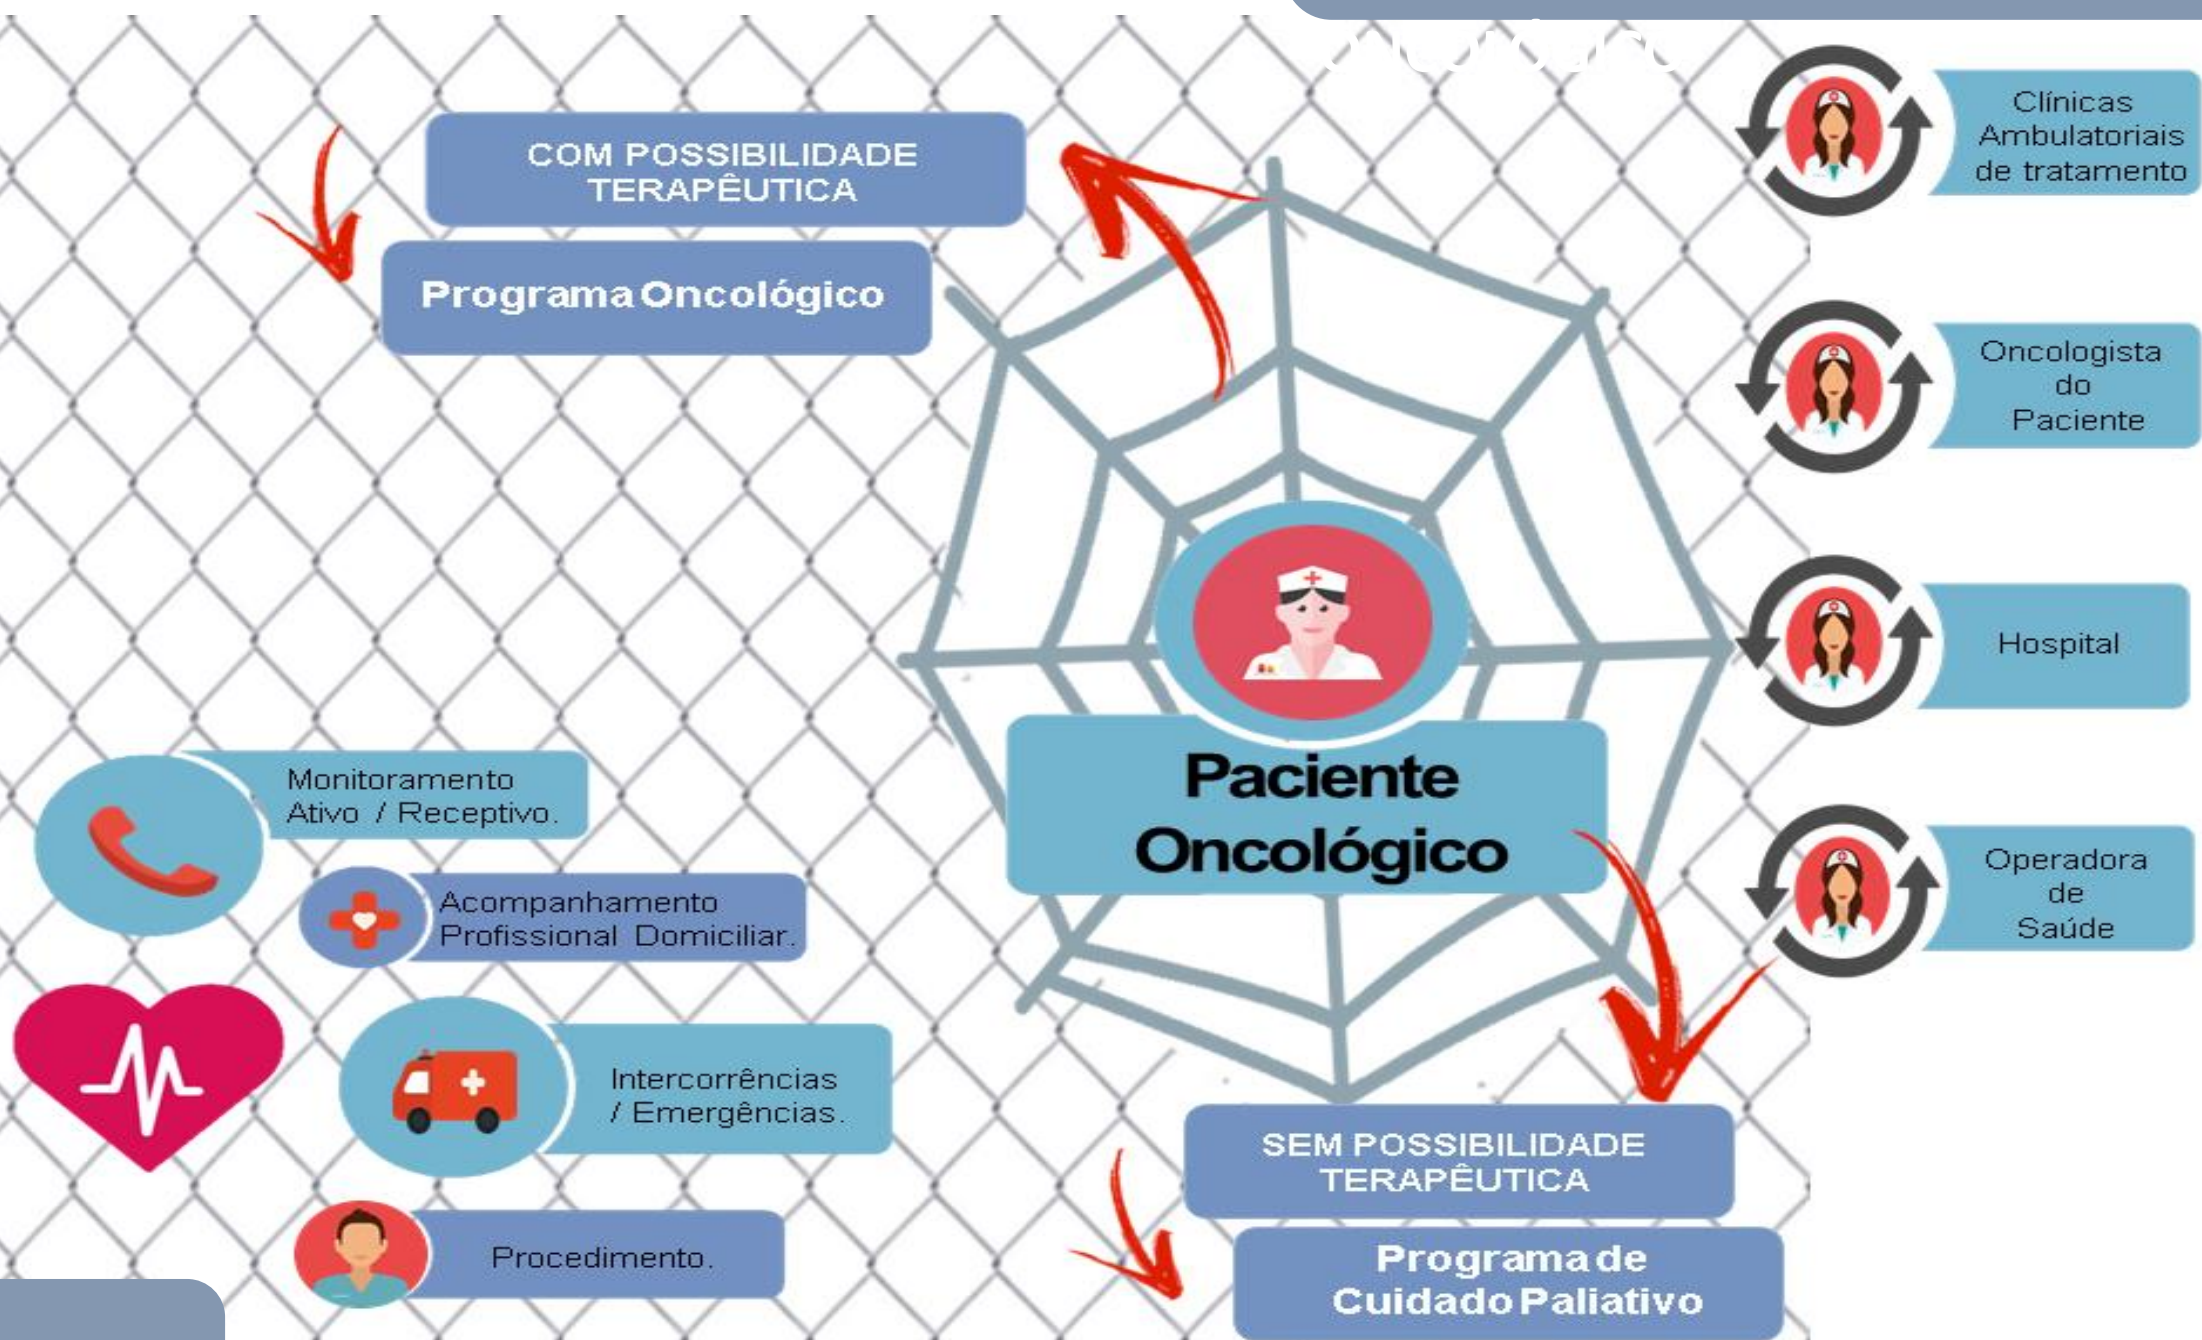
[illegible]

COM POSSIBILIDADE TERAPÊUTICA

Programa Oncológico

Clínicas Ambulatoriais de tratamento

Oncologista do Paciente

Hospital

Operadora de Saúde

Paciente Oncológico

Monitoramento Ativo / Receptivo.

Acompanhamento Profissional Domiciliar.

Intercorrências / Emergências.

Procedimento.

SEM POSSIBILIDADE TERAPÊUTICA

Programa de Cuidado Paliativo